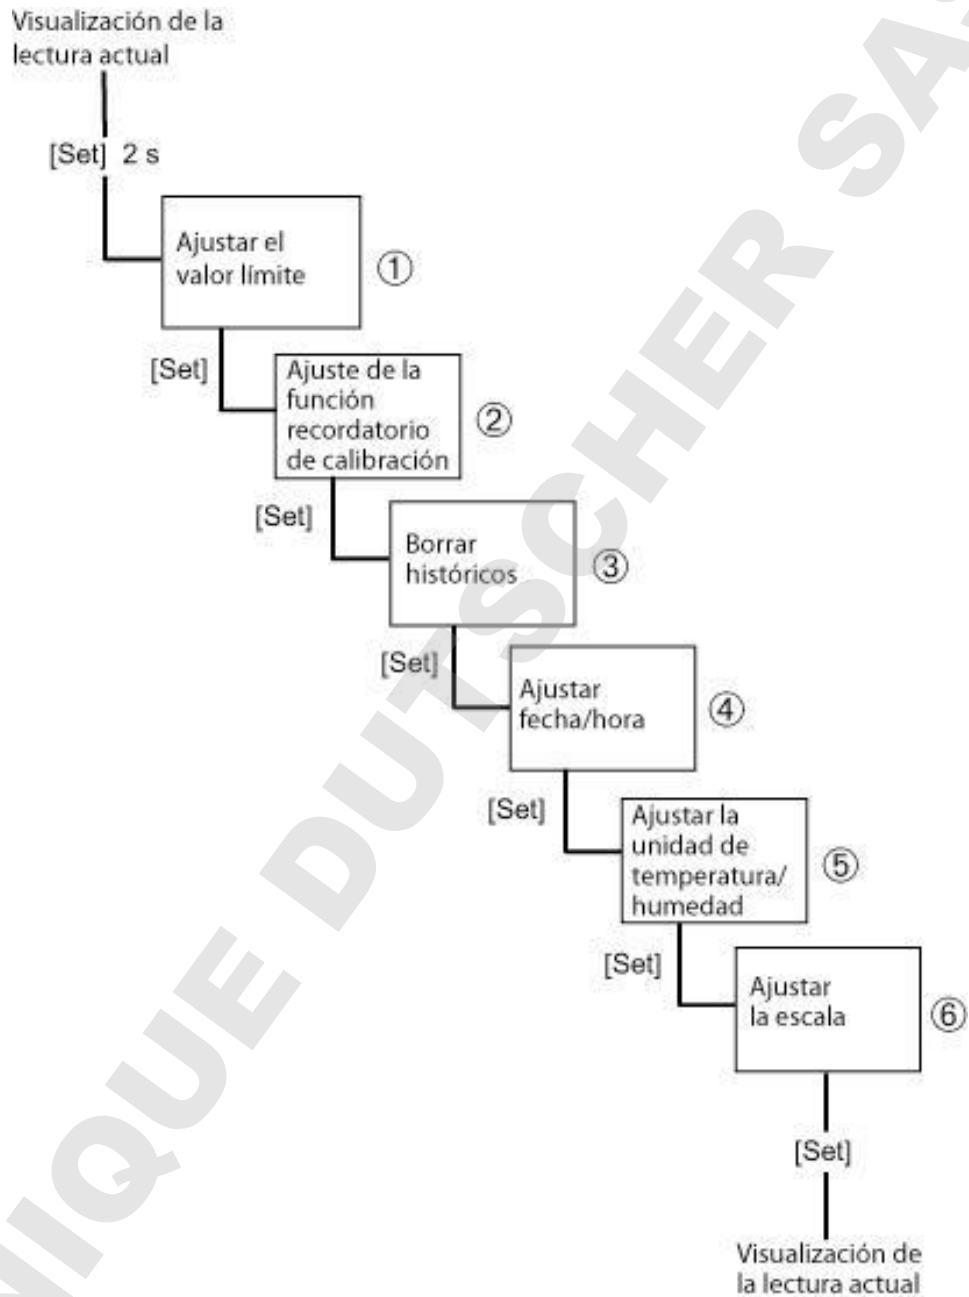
Visualización de la lectura actual

[Set] 2 s

Ajustar el valor límite ①

[Set]

Ajuste de la función recordatorio de calibración ②

[Set]

Borrar históricos ③

[Set]

Ajustar fecha/hora ④

[Set]

Ajustar la unidad de temperatura/ humedad ⑤

[Set]

Ajustar la escala ⑥

[Set]

Visualización de la lectura actual

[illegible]IQUE DUTSCHER SA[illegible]